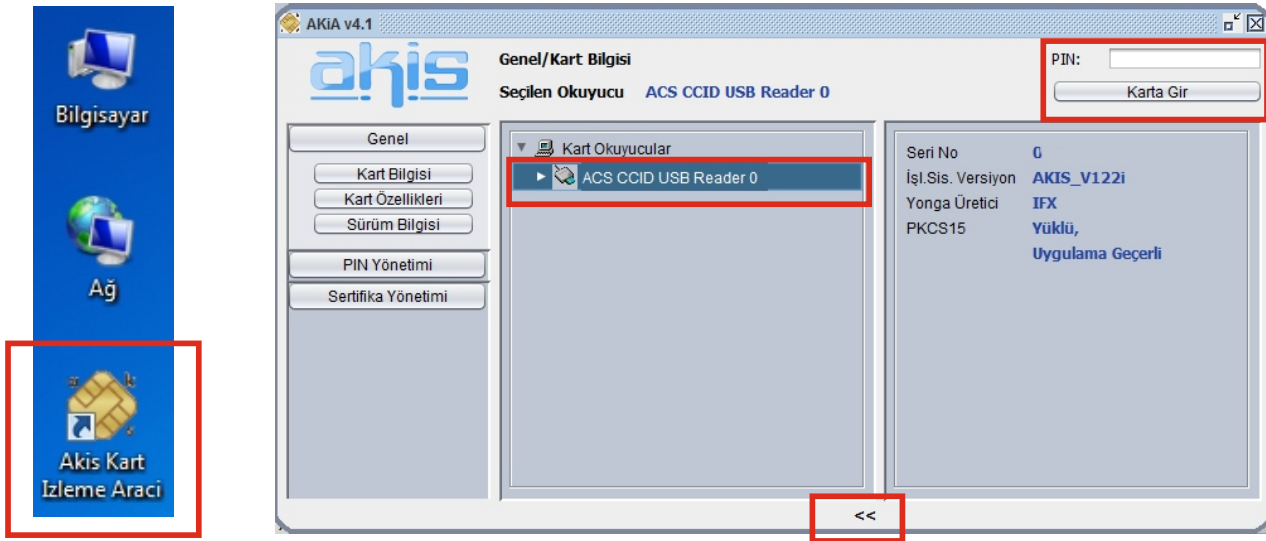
Bilgisayar

Ağ

Akis Kart Izleme Araci

AKiA v4.1

akis

Genel/Kart Bilgisi

Seçilen Okuyucu ACS CCID USB Reader 0

PIN:

Karta Gir

Genel

Kart Bilgisi

Kart Özellikleri

Sürüm Bilgisi

PIN Yönetimi

Sertifika Yönetimi

Kart Okuyucular

ACS CCID USB Reader 0

| Seri No | 0 |
|---|---|
| İşl.Sis. Versiyon | AKIS_V122i |
| Yonga Üretici | IFX |
| PKCS15 | Yüklü, Uygulama Geçerli |

<<